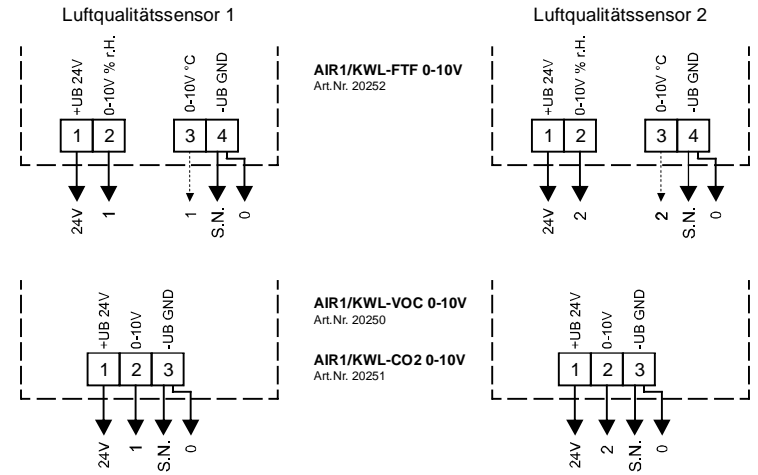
Luftqualitätssensor 1

Luftqualitätssensor 2

+UB 24V
0-10V % r.H.
0-10V °C
-UB GND

1 2 3 4

24V
1
1
S.N.
0

AIR1/KWL-FTF 0-10V
Art.Nr. 20252

+UB 24V
0-10V % r.H.
0-10V °C
-UB GND

1 2 3 4

24V
2
2
S.N.
0

+UB 24V
0-10V
-UB GND

1 2 3

24V
1
S.N.
0

AIR1/KWL-VOC 0-10V
Art.Nr. 20250

AIR1/KWL-CO2 0-10V
Art.Nr. 20251

+UB 24V
0-10V
-UB GND

1 2 3

24V
2
S.N.
0